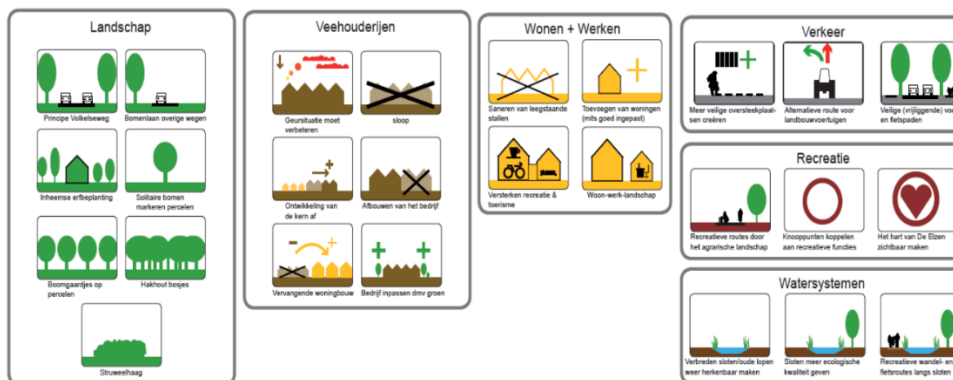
Landschap

Principe Volkelseweg

Bomenlaan overige wegen

Inheemse erfbeplanting

Solitaire bomen markeren percelen

Boomgaardjes op percelen

Hakhout bosjes

Struweelhaag

Veehouderijen

Geursituatie moet verbeteren

sloop

Ontwikkeling van de kern af

Afbouwen van het bedrijf

Vervangende woningbouw

Bedrijf inpassen dmv groen

Wonen + Werken

Saneren van leegstaande stallen

Toevoegen van woningen (mits goed ingepast)

Versterken recreatie & toerisme

Woon-werk-landschap

Verkeer

Meer veilige oversteekplaatsen creëren

Alternatieve route voor landbouwvoertuigen

Veilige (vrijliggende) wandel- en fietspaden

Recreatie

Recreatieve routes door het agrarische landschap

Knooppunten koppelen aan recreatieve functies

Het hart van De Elzen zichtbaar maken

Watersystemen

Verbreden sloten/oude lopen weer herkenbaar maken

Sloten meer ecologische kwaliteit geven

Recreatieve wandel- en fietsroutes langs sloten